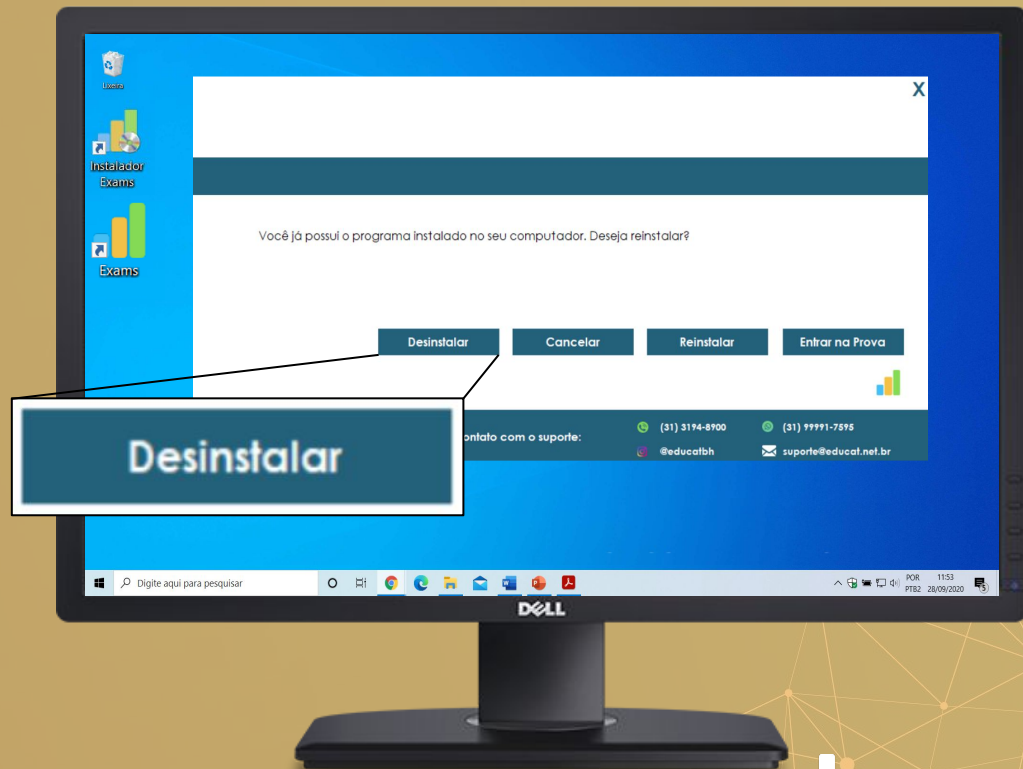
Lixeira

Instalador Exams

Exams

X

Você já possui o programa instalado no seu computador. Deseja reinstalar?

Desinstalar

Cancelar

Reinstalar

Entrar na Prova

Desinstalar

ontato com o suporte:

(31) 3194-8900

(31) 99991-7595

@educatbh

suporte@educat.net.br

Digite aqui para pesquisar

POR PTB2

11:53 28/09/2020

5

DELL